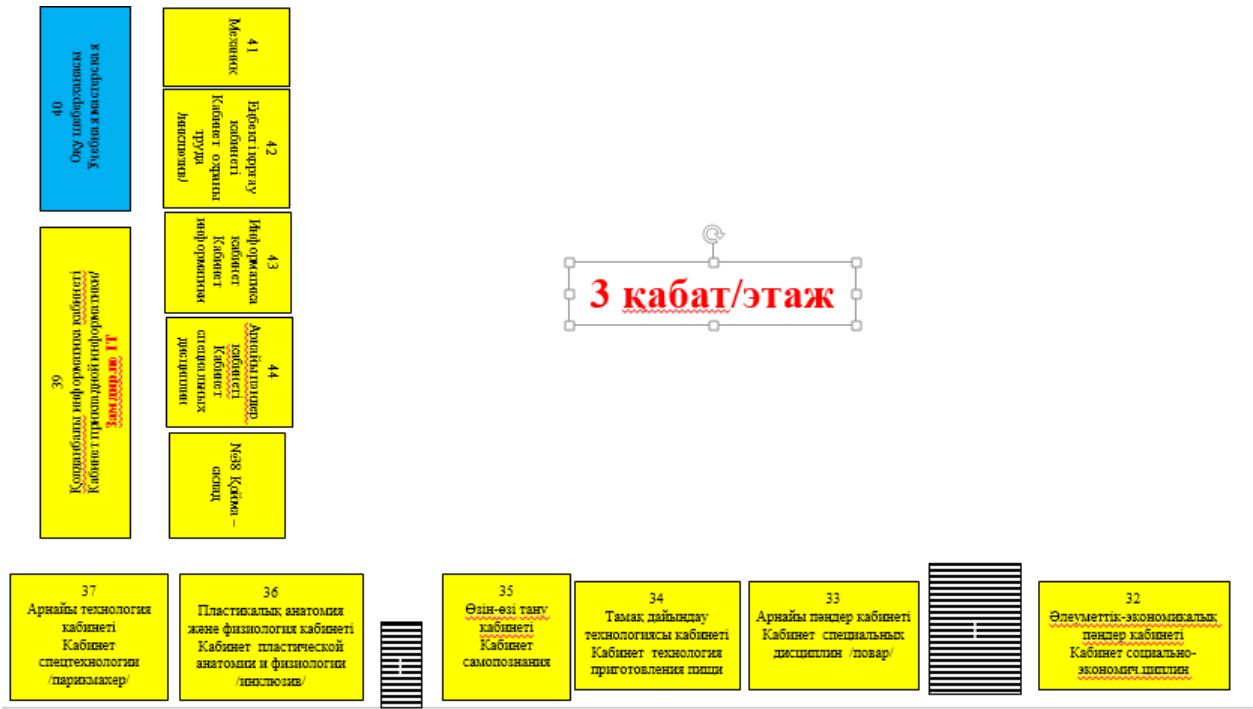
40
Оқу шеберханасы
Учебная мастерская

41
Медпункт

42
Еңбекті қорғау кабинеті
Кабинет охраны труда
/инклюзив/

43
Информатика кабинеті
Кабинет информатики

39
Қолданбалы информатика кабинеті
Кабинет прикладной информатики/
Зертхана IT

44
Арнайы пәндер кабинеті
Кабинет специальных дисциплин

№38 Қойма – склад

3 қабат/этаж

37
Арнайы технология кабинеті
Кабинет спецтехнологии
/парикмахер/

36
Пластикалық анатомия және физиология кабинеті
Кабинет пластической анатомии и физиологии
/инклюзив/

35
Өзін-өзі тану кабинеті
Кабинет самопознания

34
Тамақ дайындау технологиясы кабинеті
Кабинет технология приготовления пищи

33
Арнайы пәндер кабинеті
Кабинет специальных дисциплин /повар/

32
Әлеуметтік-экономикалық пәндер кабинеті
Кабинет социально-экономич.циплин